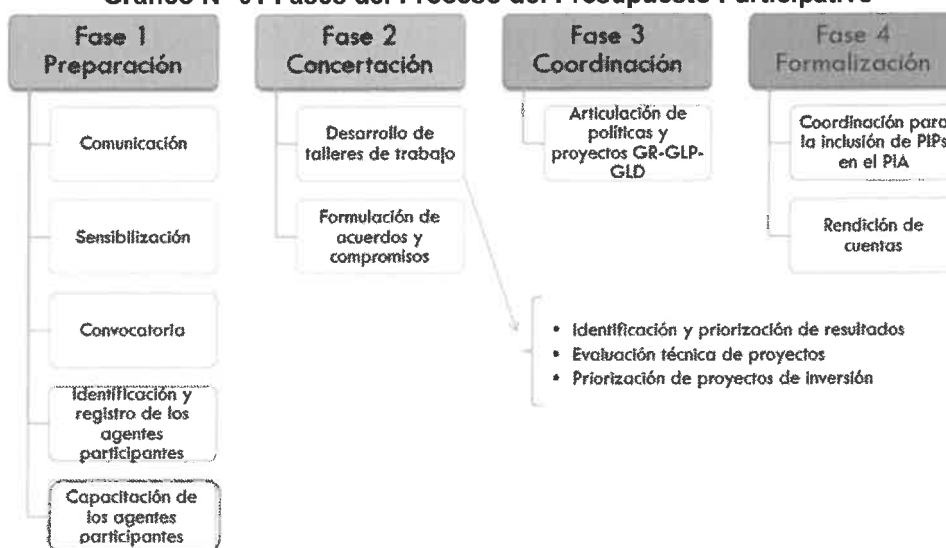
Gráfico N° 01 Fases del Proceso del Presupuesto Participativo

Fase 1
Preparación

Comunicación

Sensibilización

Convocatoria

Identificación y registro de los agentes participantes

Capacitación de los agentes participantes

Fase 2
Concertación

Desarrollo de talleres de trabajo

Formulación de acuerdos y compromisos

Fase 3
Coordinación

Articulación de políticas y proyectos GR-GLP-GLD

Fase 4
Formalización

Coordinación para la inclusión de PIPs en el PIA

Rendición de cuentas

• Identificación y priorización de resultados
• Evaluación técnica de proyectos
• Priorización de proyectos de inversión